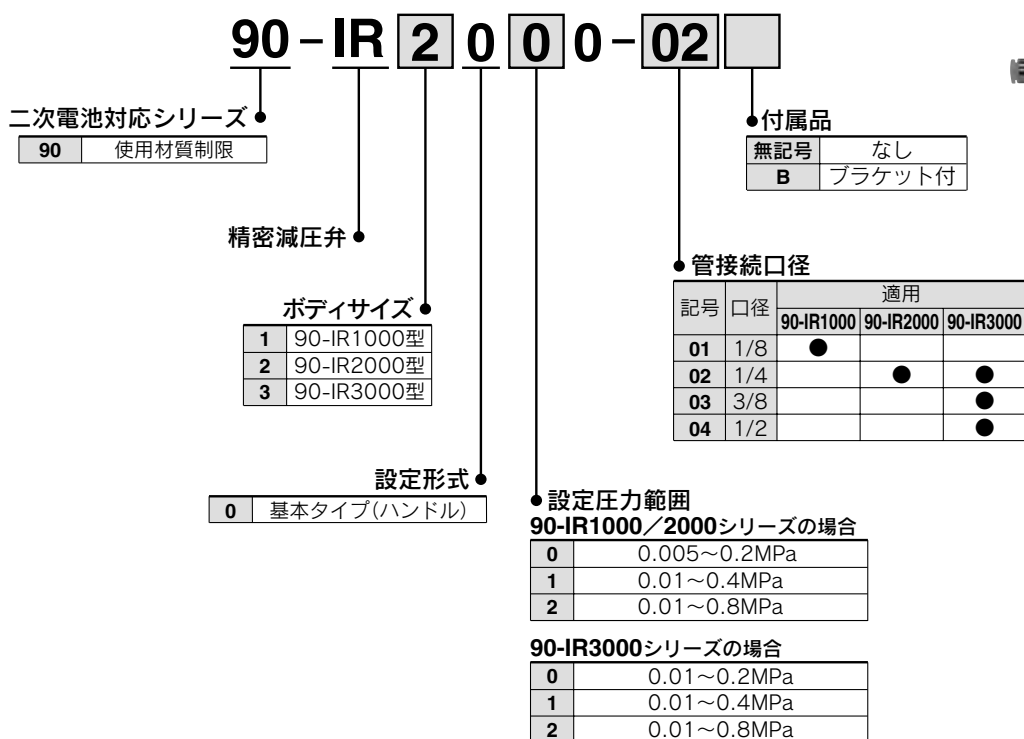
90 – IR 2 0 0 0 – 02

二次電池対応シリーズ

| 90 | 使用材質制限 |
|---|---|

精密減圧弁

ボディサイズ

| 1 | 90-IR1000型 |
|---|---|
| 2 | 90-IR2000型 |
| 3 | 90-IR3000型 |

設定形式

| 0 | 基本タイプ(ハンドル) |
|---|---|

設定圧力範囲

90-IR1000／2000シリーズの場合

| 0 | 0.005~0.2MPa |
|---|---|
| 1 | 0.01~0.4MPa |
| 2 | 0.01~0.8MPa |

90-IR3000シリーズの場合

| 0 | 0.01~0.2MPa |
|---|---|
| 1 | 0.01~0.4MPa |
| 2 | 0.01~0.8MPa |

付属品

| 無記号 | なし |
|---|---|
| B | ブラケット付 |

管接続口径

| 記号 | 口径 | 適用 90-IR1000 | 適用 90-IR2000 | 適用 90-IR3000 |
|---|---|---|---|---|
| 01 | 1/8 | ● | | |
| 02 | 1/4 | | ● | ● |
| 03 | 3/8 | | | ● |
| 04 | 1/2 | | | ● |